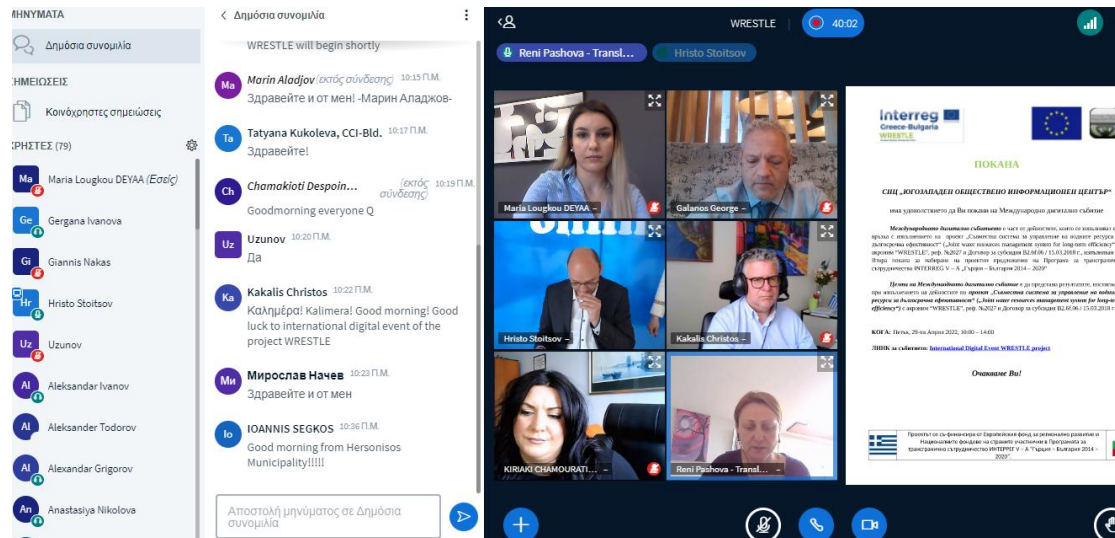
ΜΗΝΥΜΑΤΑ

Δημόσια συνομιλία

ΣΗΜΕΙΩΣΕΙΣ

Κοινόχρηστες σημειώσεις

ΧΡΗΣΤΕΣ (79)

Ma Maria Lougkou DEYAA (Εσείς)

Ge Gergana Ivanova

Gi Giannis Nakas

Hr Hristo Stoitsov

Uz Uzunov

Al Aleksandar Ivanov

Al Aleksander Todorov

Al Alexandar Grigorov

An Anastasiya Nikolova

< Δημόσια συνομιλία

WRESTLE will begin shortly

Ma Marin Aladjov (εκτός σύνδεσης) 10:15 Π.Μ.
Здравейте и от мен! -Марин Аладжов-

Ta Tatyana Kukoleva, CCI-Bld. 10:17 Π.Μ.
Здравейте!

Ch Chamakioti Despoin... (εκτός σύνδεσης) 10:19 Π.Μ.
Goodmorning everyone Q

Uz Uzunov 10:20 Π.Μ.
Да

Ka Kakalis Christos 10:22 Π.Μ.
Καλημέρα! Kalimera! Good morning! Good luck to international digital event of the project WRESTLE

Ми Мирослав Начев 10:23 Π.Μ.
Здравейте и от мен

Io IOANNIS SEGKOS 10:36 Π.Μ.
Good morning from Hersonisos Municipality!!!!!

Αποστολή μηνύματος σε Δημόσια συνομιλία

WRESTLE

40:02

Reni Pashova - Transl...

Hristo Stoitsov

Maria Lougkou DEYAA -

Galanos George -

Hristo Stoitsov

Kakalis Christos -

KIRIAKI CHAMOURATI...

Reni Pashova - Transl...

Interreg Greece-Bulgaria WRESTLE

ПОКАНА

СНЦ „ЮГОЗАПАДЕН ОБЩЕСТВЕНО ИНФОРМАЦИОНЕН ЦЕНТЪР"

има удоволствието да Ви покани на Международно дигитално събитие

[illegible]

КОГА: Петък, 29-ти Април 2022, 10:00 – 14:00

ЛИНК за събитието: International Digital Event WRESTLE project

Очакваме Ви!

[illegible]